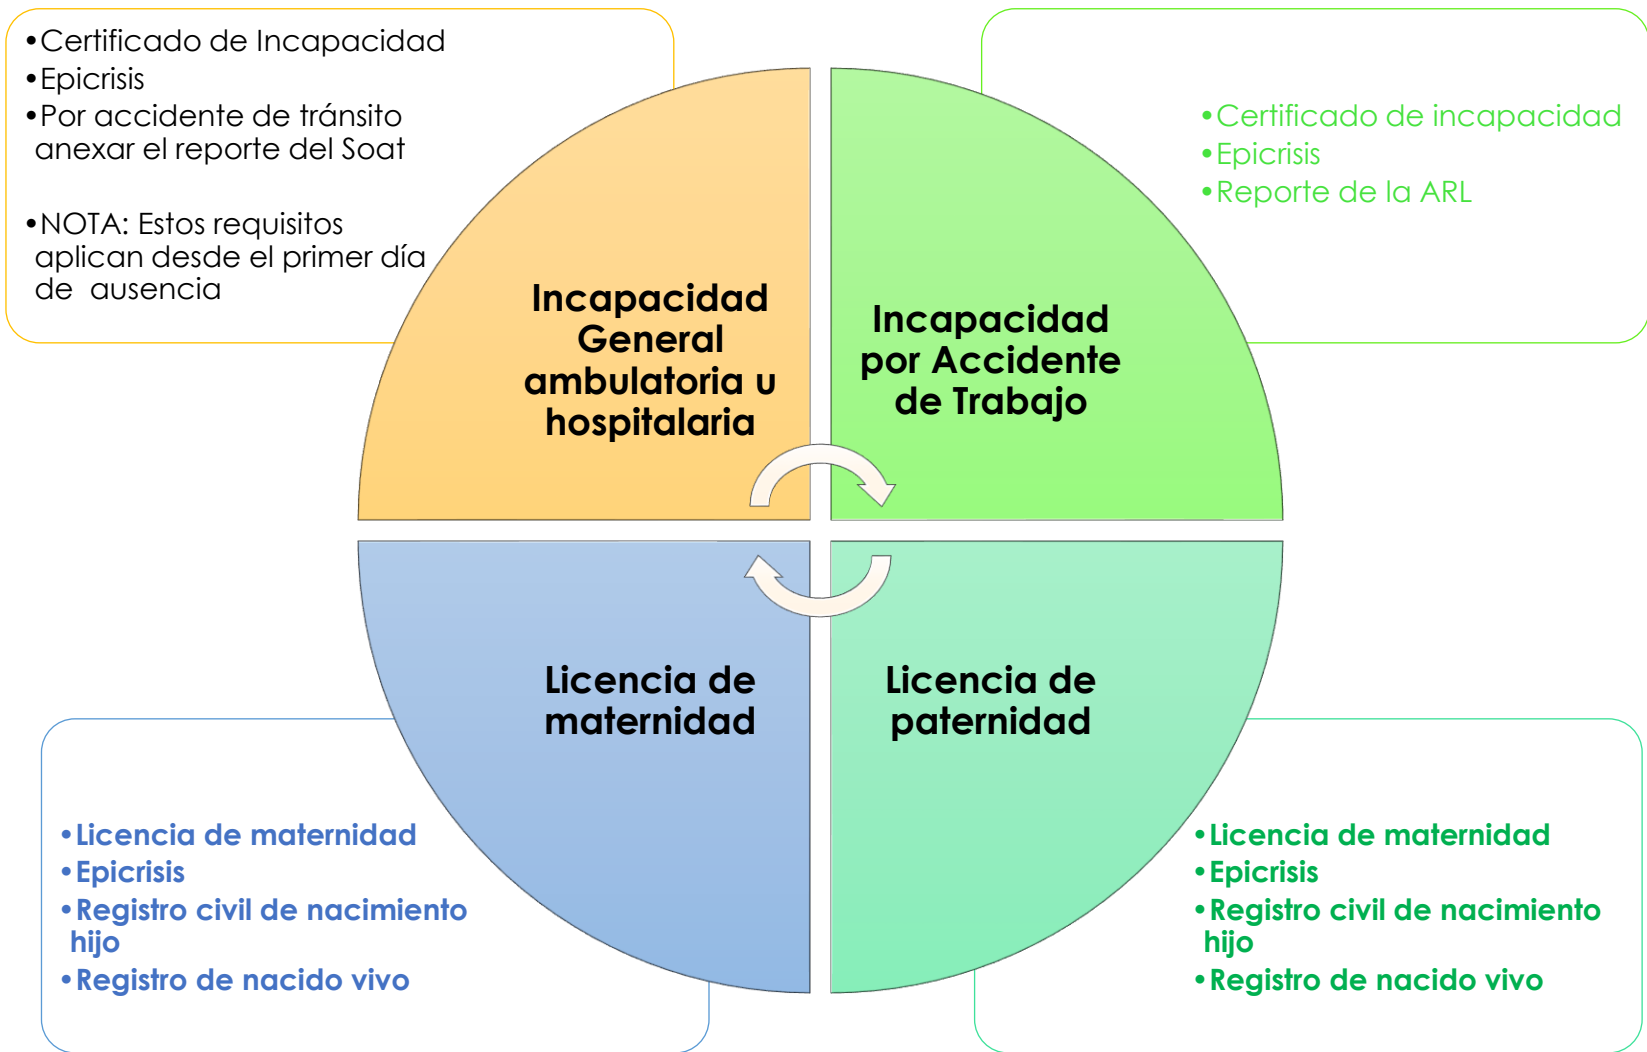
•Certificado de Incapacidad
•Epicrisis
•Por accidente de tránsito anexar el reporte del Soat

•NOTA: Estos requisitos aplican desde el primer día de ausencia

Incapacidad General ambulatoria u hospitalaria

Incapacidad por Accidente de Trabajo

•Certificado de incapacidad
•Epicrisis
•Reporte de la ARL

Licencia de maternidad

Licencia de paternidad

•Licencia de maternidad
•Epicrisis
•Registro civil de nacimiento hijo
•Registro de nacido vivo

•Licencia de maternidad
•Epicrisis
•Registro civil de nacimiento hijo
•Registro de nacido vivo